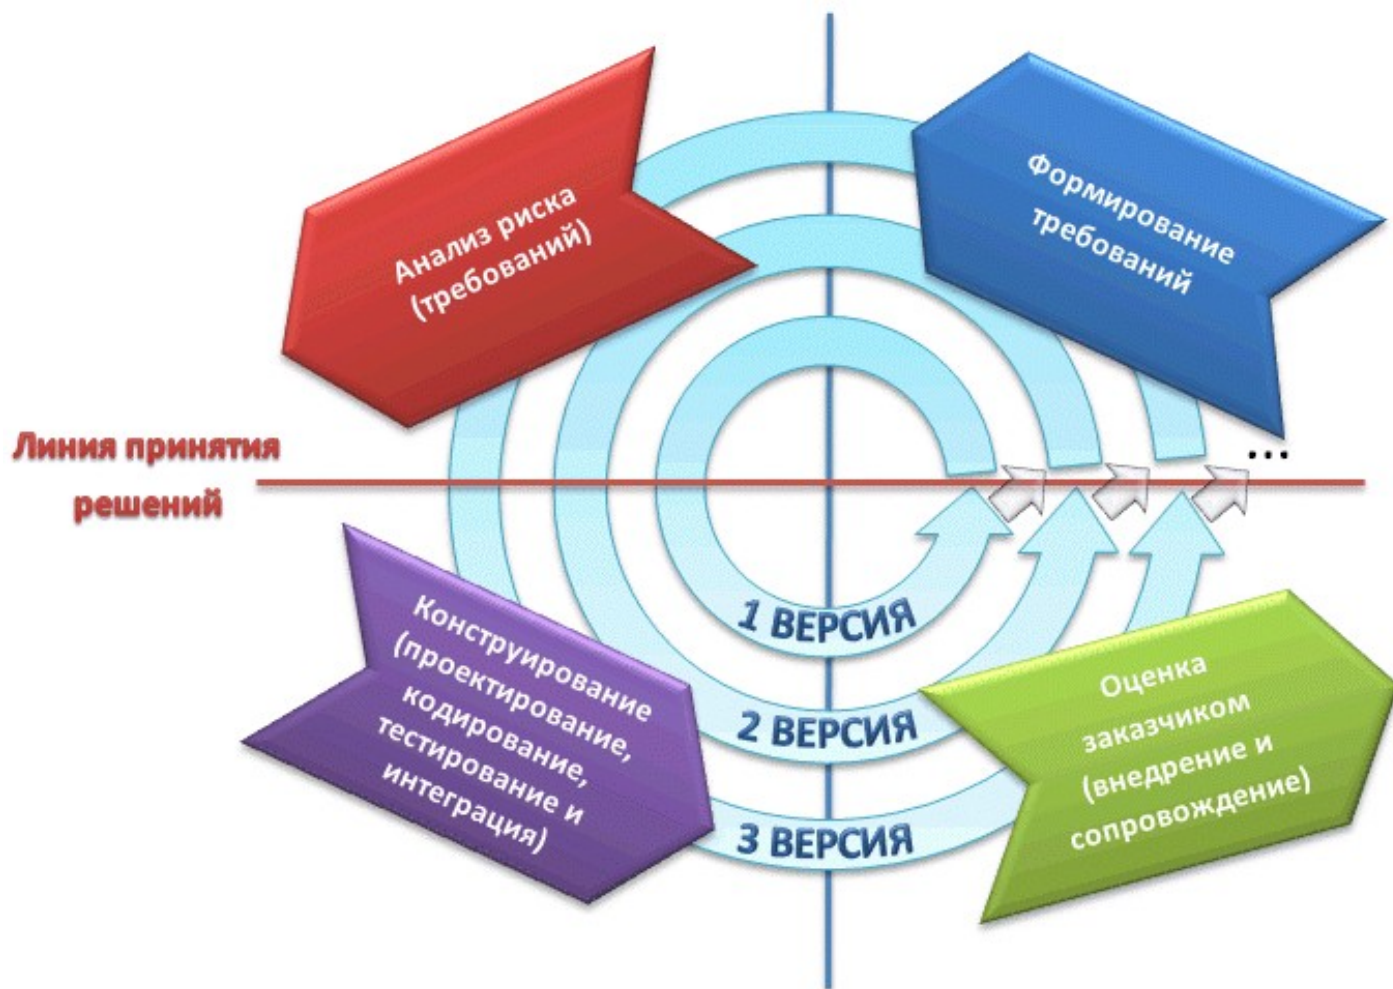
Анализ риска (требований)

Формирование требований

Линия принятия решений

...

1 ВЕРСИЯ

2 ВЕРСИЯ

3 ВЕРСИЯ

Конструирование (проектирование, кодирование, тестирование и интеграция)

Оценка заказчиком (внедрение и сопровождение)